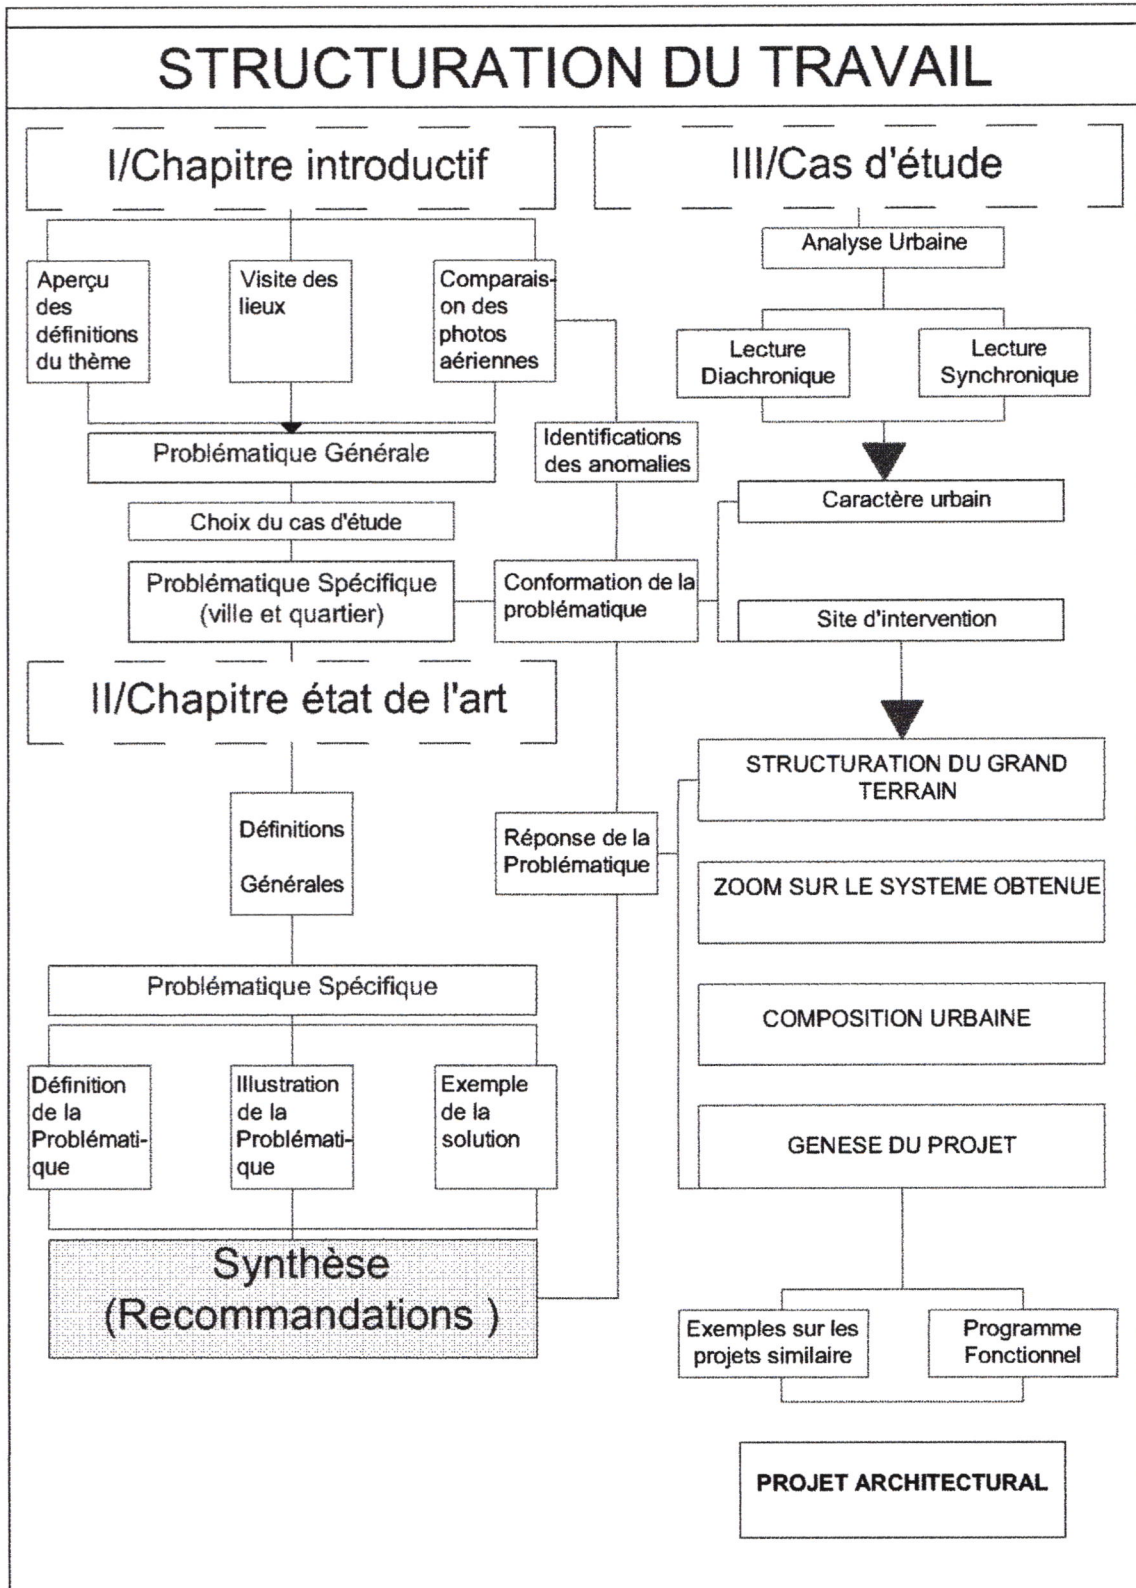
STRUCTURATION DU TRAVAIL

I/Chapitre introductif

Aperçu des définitions du thème

Visite des lieux

Comparaison des photos aériennes

Problématique Générale

Identifications des anomalies

Choix du cas d'étude

Problématique Spécifique (ville et quartier)

Conformation de la problématique

II/Chapitre état de l'art

Définitions

Générales

Réponse de la Problématique

Problématique Spécifique

Définition de la Problématique

Illustration de la Problématique

Exemple de la solution

Synthèse (Recommandations )

III/Cas d'étude

Analyse Urbaine

Lecture Diachronique

Lecture Synchronique

Caractère urbain

Site d'intervention

STRUCTURATION DU GRAND TERRAIN

ZOOM SUR LE SYSTEME OBTENUE

COMPOSITION URBAINE

GENESE DU PROJET

Exemples sur les projets similaire

Programme Fonctionnel

PROJET ARCHITECTURAL